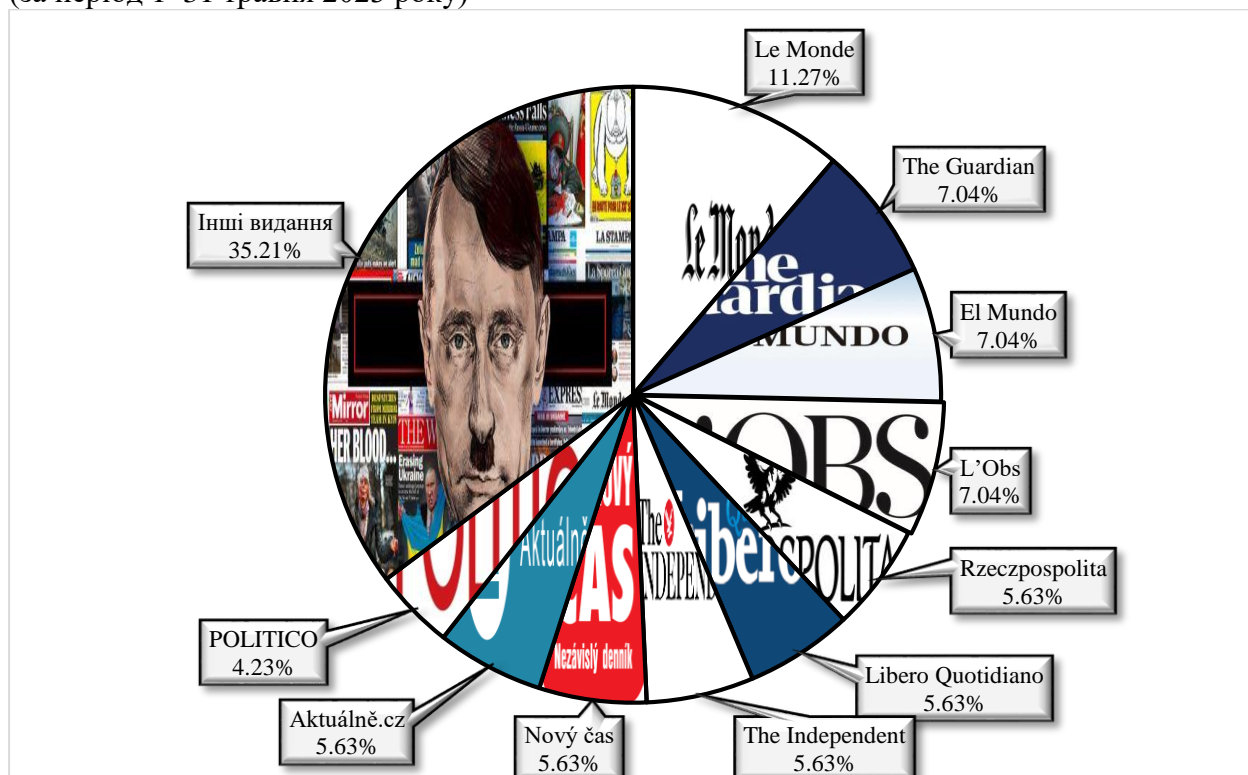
(за період 1–31 травня 2023 року)

Le Monde
11.27%

The Guardian
7.04%

El Mundo
7.04%

L'Obs
7.04%

Rzeczpospolita
5.63%

Libero Quotidiano
5.63%

The Independent
5.63%

Nový čas
5.63%

Aktuálně.cz
5.63%

POLITICO
4.23%

Інші видання
35.21%